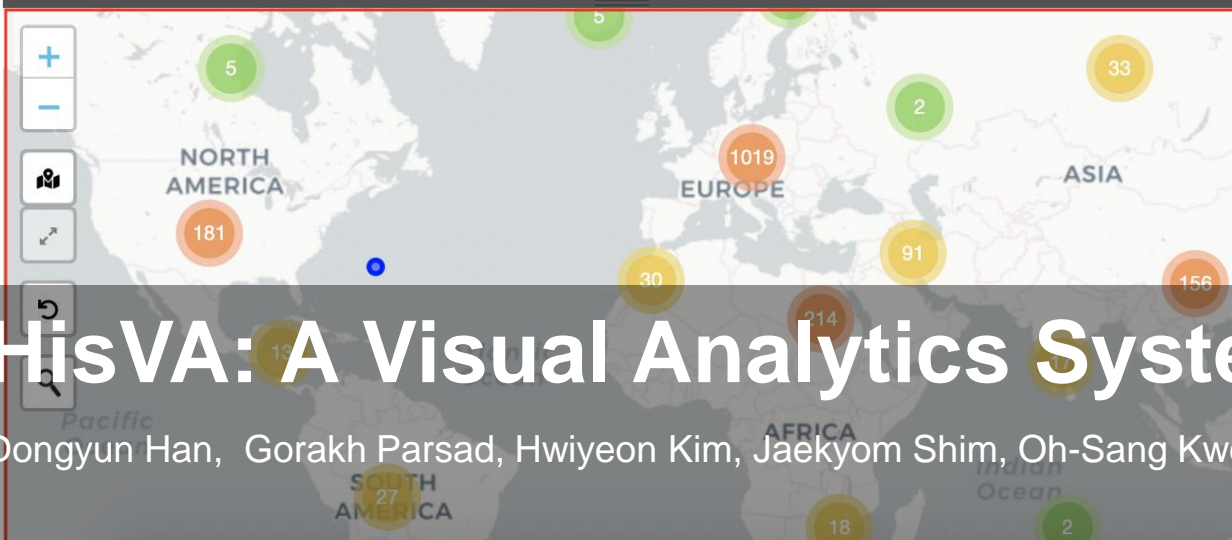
+
−
5
5
33
2
NORTH AMERICA
1019
EUROPE
ASIA
181
91
30
156
214
13
HisVA: A Visual Analytics Syste
Pacific
AFRICA
Dongyun Han, Gorakh Parsad, Hwiyeon Kim, Jaekyom Shim, Oh-Sang Kwo
SOUTH AMERICA
27
Indian Ocean
18
2